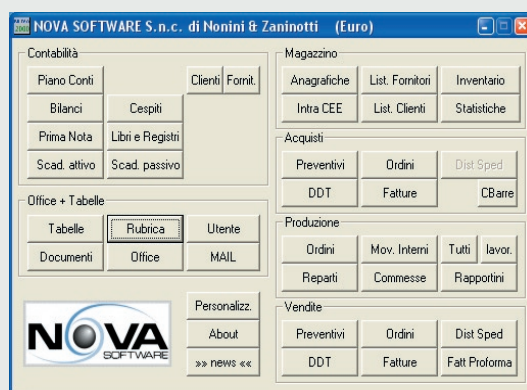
NOVA SOFTWARE S.n.c. di Nonini & Zaninotti (Euro)

Contabilità
Piano Conti
Clienti
Fornit.
Bilanci
Cespiti
Prima Nota
Libri e Registri
Scad. attivo
Scad. passivo

Office + Tabelle
Tabelle
Rubrica
Utente
Documenti
Office
MAIL

NOVA SOFTWARE
Personalizz.
About
>>> news <<<

Magazzino
Anagrafiche
List. Fornitori
Inventario
Intra CEE
List. Clienti
Statistiche

Acquisti
Preventivi
Ordini
Dist Sped
DDT
Fatture
CBarre

Produzione
Ordini
Mov. Interni
Tutti
lavor.
Reparti
Commesse
Rapportini

Vendite
Preventivi
Ordini
Dist Sped
DDT
Fatture
Fatt Proforma